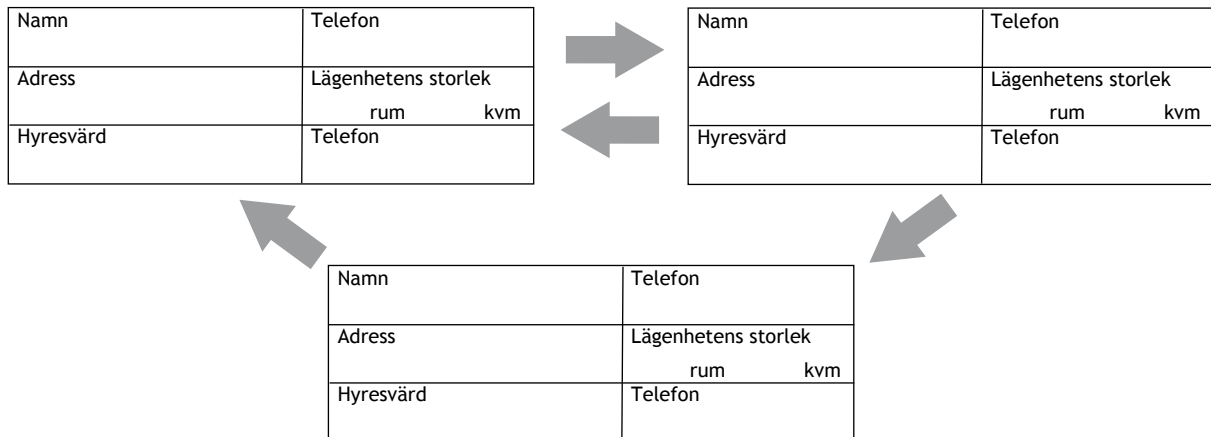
| Namn | Telefon |
|---|---|
| Adress | Lägenhetens storlek rum kvm |
| Hyresvärd | Telefon |

| Namn | Telefon |
|---|---|
| Adress | Lägenhetens storlek rum kvm |
| Hyresvärd | Telefon |

| Namn | Telefon |
|---|---|
| Adress | Lägenhetens storlek rum kvm |
| Hyresvärd | Telefon |